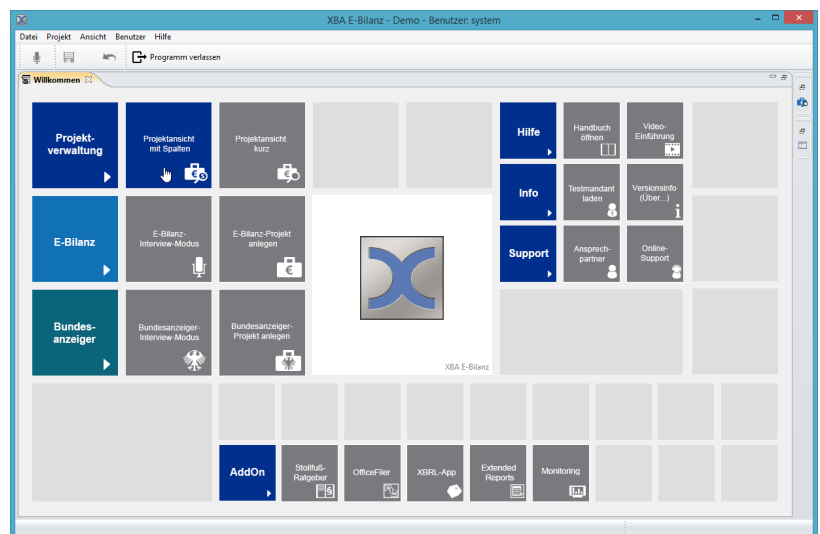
XBA E-Bilanz - Demo - Benutzer: system

Datei Projekt Ansicht Benutzer Hilfe

Programm verlassen

Willkommen

Projekt-verwaltung

Projektansicht mit Spalten

Projektansicht kurz

Hilfe

Handbuch öffnen

Video-Einführung

Info

Testmandant laden

Versionsinfo (Über...)

E-Bilanz

E-Bilanz-Interview-Modus

E-Bilanz-Projekt anlegen

Support

Ansprech-partner

Online-Support

Bundes-anzeiger

Bundesanzeiger-Interview-Modus

Bundesanzeiger-Projekt anlegen

XBA E-Bilanz

AddOn

Stollfuß-Ratgeber

OfficeFiler

XBRL-App

Extended Reports

Monitoring